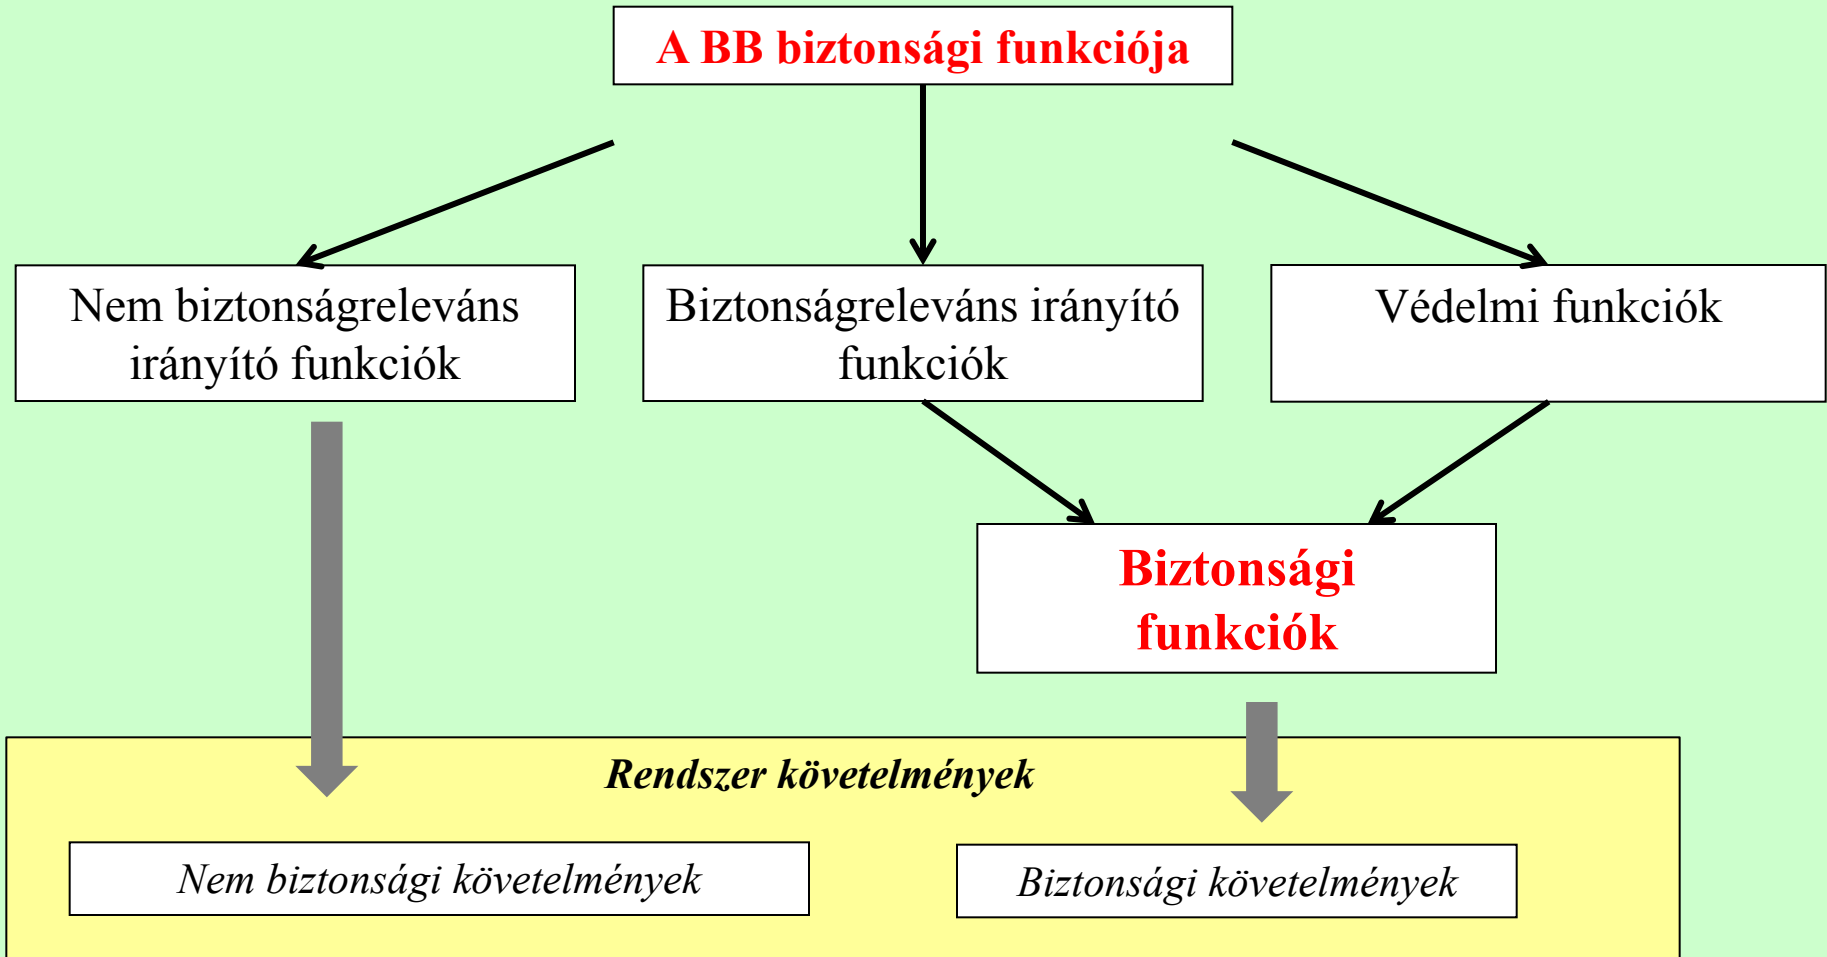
A BB biztonsági funkciója

Nem biztonságreleváns irányító funkciók

Biztonságreleváns irányító funkciók

Védelmi funkciók

Biztonsági funkciók

Rendszer követelmények

Nem biztonsági követelmények

Biztonsági követelmények